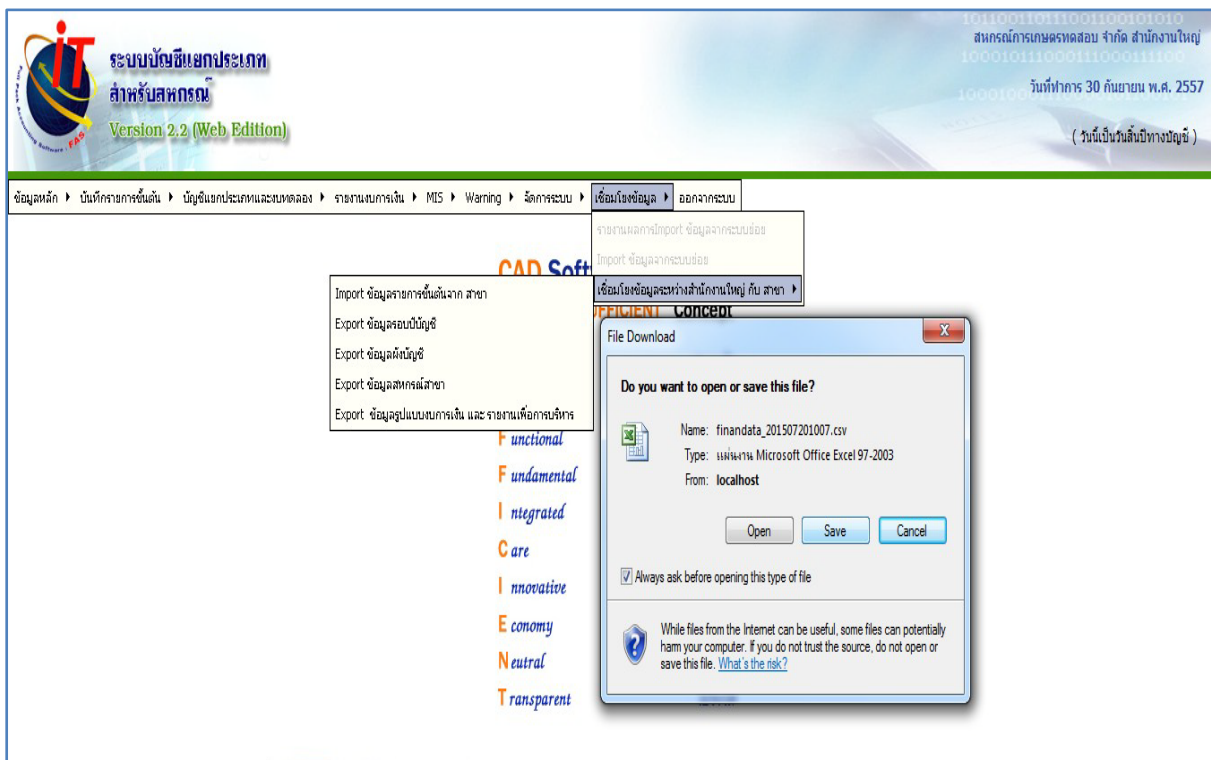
iT
Full Pack Accounting Software : FAS
ระบบบัญชีแยกประเภท
สำหรับสหกรณ์
Version 2.2 (Web Edition)

สหกรณ์การเกษตรทดสอบ จำกัด สำนักงานใหญ่
วันที่ทำการ 30 กันยายน พ.ศ. 2557
( วันนี้เป็นวันสิ้นปีทางบัญชี )

ข้อมูลหลัก ▸ บันทึกรายการขั้นต้น ▸ บัญชีแยกประเภทและงบทดลอง ▸ รายงานงบการเงิน ▸ MIS ▸ Warning ▸ จัดการระบบ ▸ เชื่อมโยงข้อมูล ▸ ออกจากระบบ

รายงานผลการImport ข้อมูลจากระบบย่อย
Import ข้อมูลจากระบบย่อย
เชื่อมโยงข้อมูลระหว่างสำนักงานใหญ่ กับ สาขา ▸

Import ข้อมูลรายการขั้นต้นจาก สาขา
Export ข้อมูลรอบบัญชี
Export ข้อมูลผังบัญชี
Export ข้อมูลสหกรณ์สาขา
Export ข้อมูลรูปแบบงบการเงิน และ รายงานเพื่อการบริหาร

CAD Soft
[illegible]FFICIENT Concept
F unctional
F undamental
I ntegrated
C are
I nnovative
E conomy
N eutral
T ransparent

File Download
Do you want to open or save this file?
Name: finandata_201507201007.csv
Type: แผ่นงาน Microsoft Office Excel 97-2003
From: localhost
Open
Save
Cancel
Always ask before opening this type of file
While files from the Internet can be useful, some files can potentially harm your computer. If you do not trust the source, do not open or save this file. What's the risk?